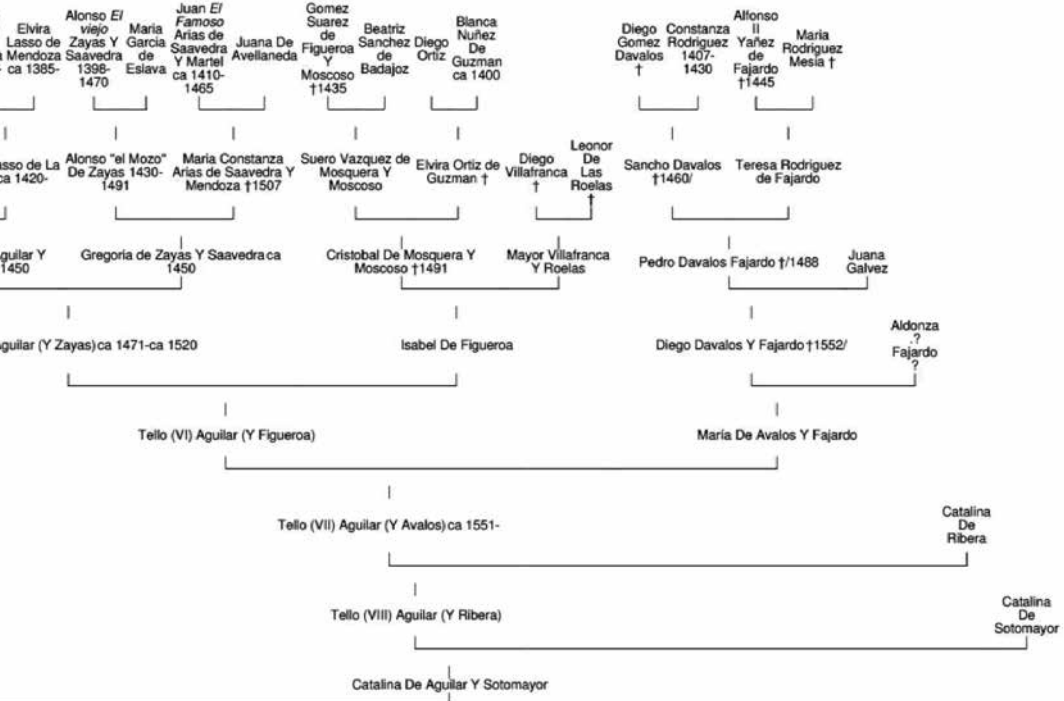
Elvira Lasso de la Mendoza ca 1385-

Alonso *El viejo* Zayas Y Saavedra 1398-1470

Maria Garcia de Eslava

Juan *El Famoso* Arias de Saavedra Y Martel ca 1410-1465

Juana De Avellaneda

Gomez Suarez de Figueroa Y Moscoso †1435

Beatriz Sanchez de Badajoz

Diego Ortiz

Blanca Nuñez De Guzman ca 1400

Diego Gomez Davalos †

Constanza Rodriguez 1407-1430

Alfonso II Yañez de Fajardo †1445

Maria Rodriguez Mesia †

asso de La ca 1420-

Alonso "el Mozo" De Zayas 1430-1491

Maria Constanza Arias de Saavedra Y Mendoza †1507

Suero Vazquez de Mosquera Y Moscoso

Elvira Ortiz de Guzman †

Diego Villafranca †

Leonor De Las Roelas †

Sancho Davalos †1460/

Teresa Rodriguez de Fajardo

guilar Y 1450

Gregoria de Zayas Y Saavedra ca 1450

Cristobal De Mosquera Y Moscoso †1491

Mayor Villafranca Y Roelas

Pedro Davalos Fajardo †/1488

Juana Galvez

guilar (Y Zayas) ca 1471-ca 1520

Isabel De Figueroa

Diego Davalos Y Fajardo †1552/

Aldonza .? Fajardo ?

Tello (VI) Aguilar (Y Figueroa)

María De Avalos Y Fajardo

Tello (VII) Aguilar (Y Avalos) ca 1551-

Catalina De Ribera

Tello (VIII) Aguilar (Y Ribera)

Catalina De Sotomayor

Catalina De Aguilar Y Sotomayor